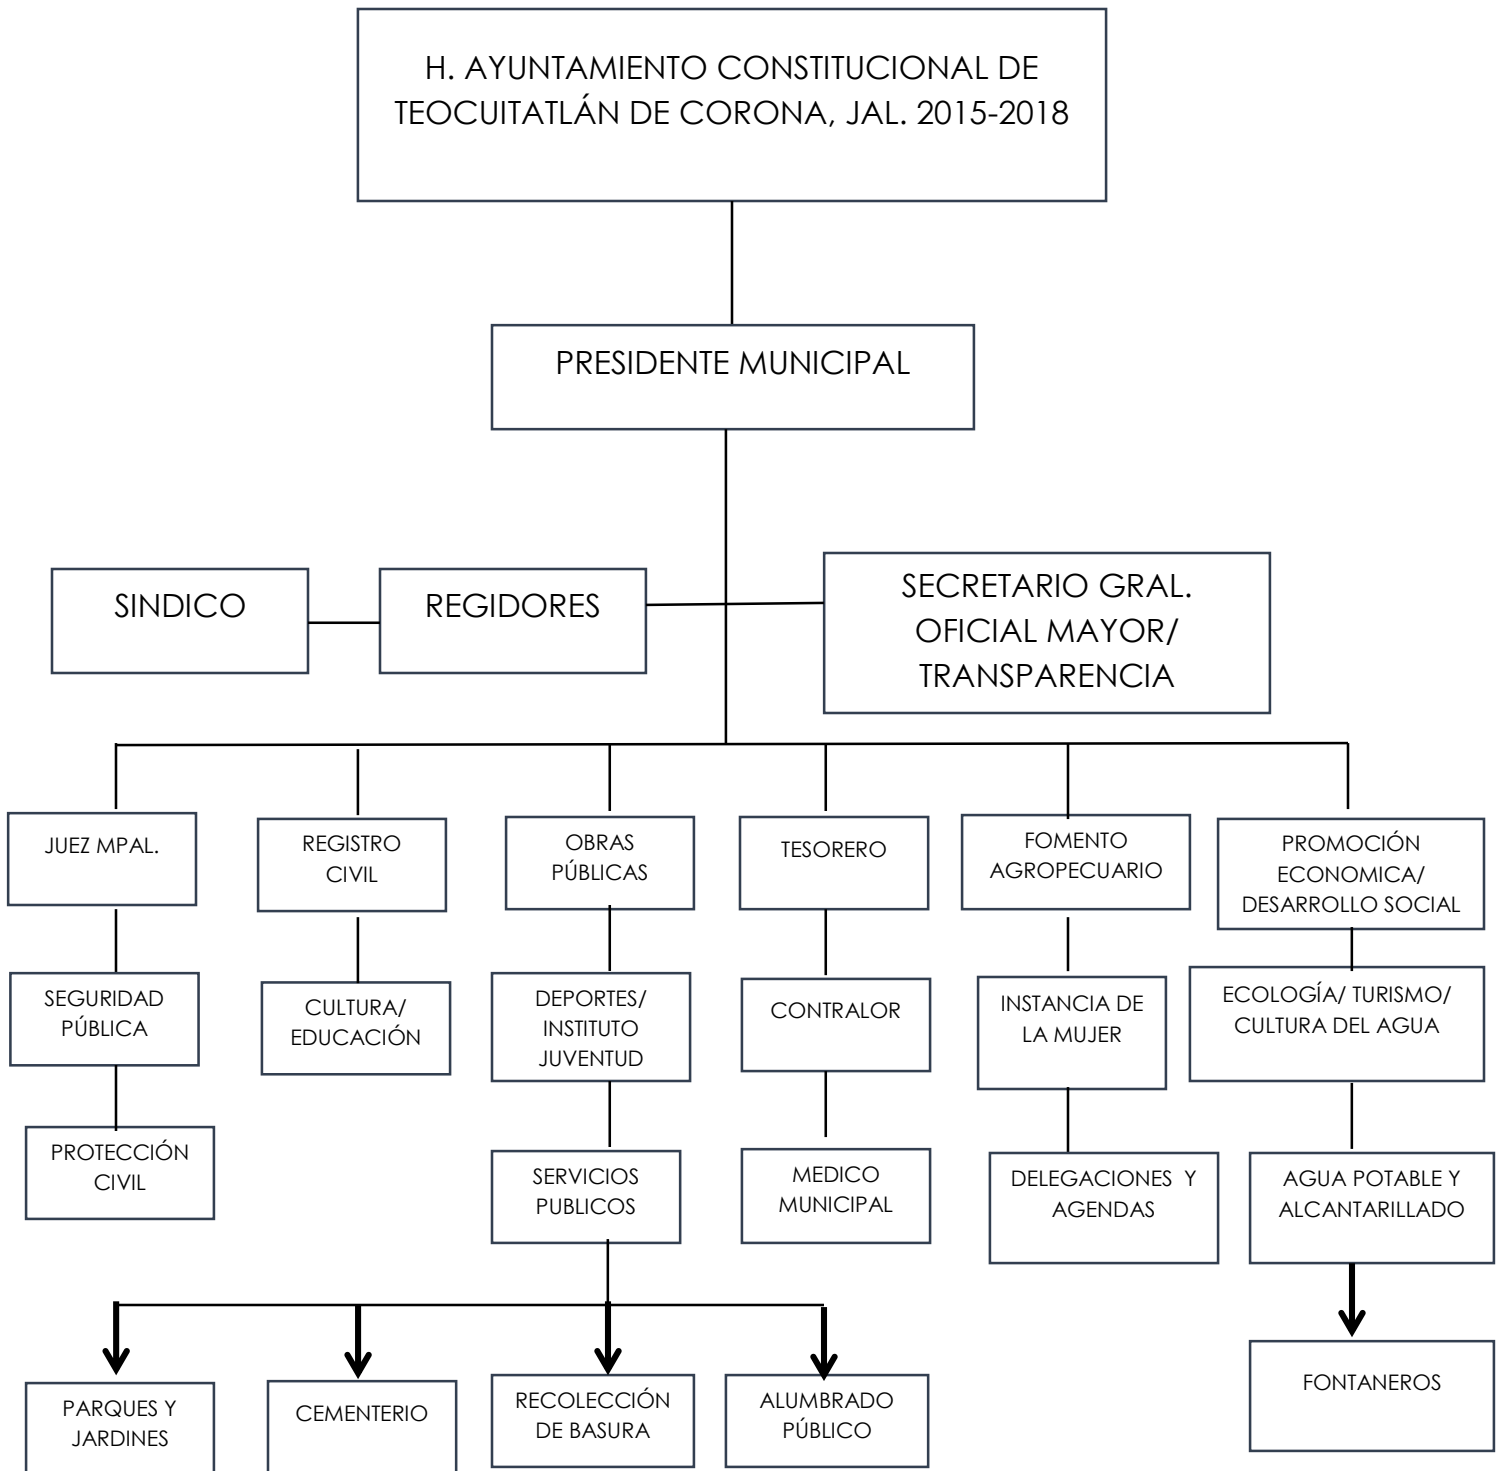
H. AYUNTAMIENTO CONSTITUCIONAL DE TEOCUITATLÁN DE CORONA, JAL. 2015-2018

PRESIDENTE MUNICIPAL

SINDICO

REGIDORES

SECRETARIO GRAL. OFICIAL MAYOR/ TRANSPARENCIA

JUEZ MPAL.

SEGURIDAD PÚBLICA

PROTECCIÓN CIVIL

REGISTRO CIVIL

CULTURA/ EDUCACIÓN

OBRAS PÚBLICAS

DEPORTES/ INSTITUTO JUVENTUD

SERVICIOS PUBLICOS

PARQUES Y JARDINES

CEMENTERIO

RECOLECCIÓN DE BASURA

ALUMBRADO PÚBLICO

TESORERO

CONTRALOR

MEDICO MUNICIPAL

FOMENTO AGROPECUARIO

INSTANCIA DE LA MUJER

DELEGACIONES Y AGENDAS

PROMOCIÓN ECONOMICA/ DESARROLLO SOCIAL

ECOLOGÍA/ TURISMO/ CULTURA DEL AGUA

AGUA POTABLE Y ALCANTARILLADO

FONTANEROS